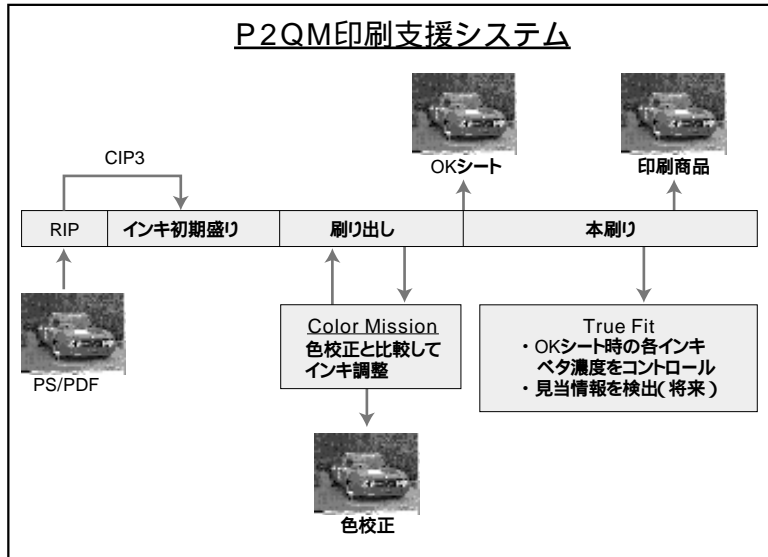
P2QM印刷支援システム

CIP3

OKシート

印刷商品

RIP | インキ初期盛り | 刷り出し | 本刷り

PS/PDF

Color Mission
色校正と比較して
インキ調整

True Fit
・OKシート時の各インキ
ベタ濃度をコントロール
・見当情報を検出( 将来 )

色校正